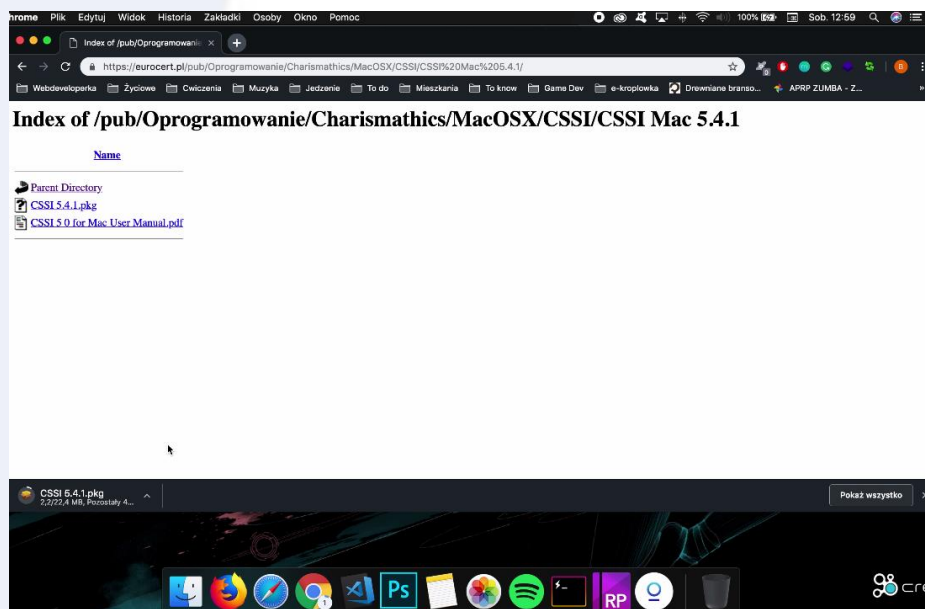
hrome Plik Edytuj Widok Historia Zakładki Osoby Okno Pomoc

100% Sob. 12:59

Index of /pub/Oprogramowani ×

https://eurocert.pl/pub/Oprogramowanie/Charismathics/MacOSX/CSSI/CSSI%20Mac%205.4.1/

Webdeveloperka Życiowe Cwiczenia Muzyka Jedzenie To do Mieszkania To know Game Dev e-kroplowka Drewniane branso... APRP ZUMBA - Z...

# Index of /pub/Oprogramowanie/Charismathics/MacOSX/CSSI/CSSI Mac 5.4.1

Name

Parent Directory
CSSI 5.4.1.pkg
CSSI 5 0 for Mac User Manual.pdf

CSSI 5.4.1.pkg
2,2/22,4 MB, Pozostały 4...

Pokaż wszystko

Ps

RP

cr